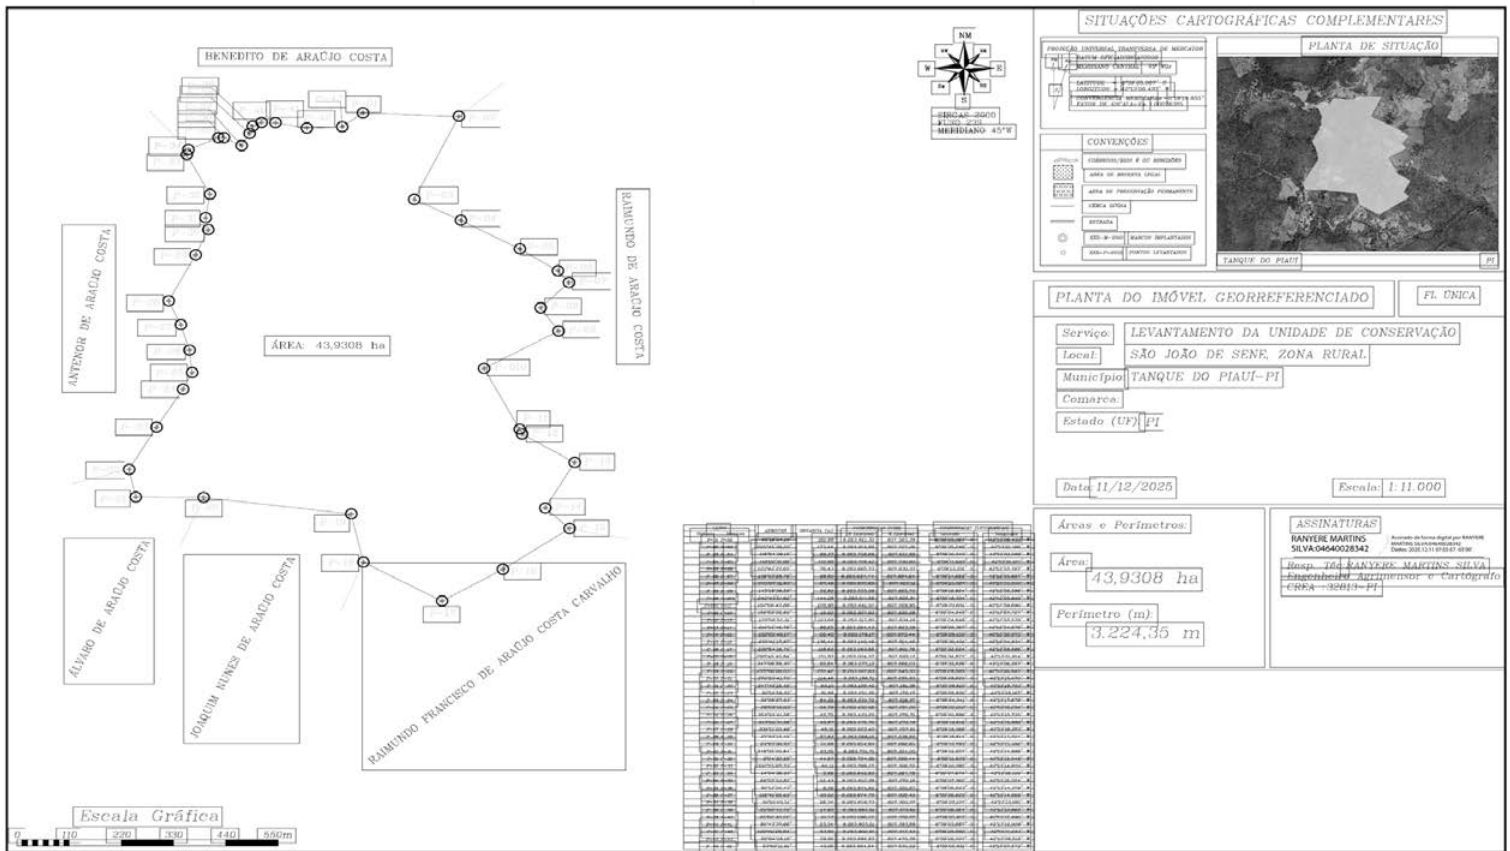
BENEDITO DE ARAÚJO COSTA

NM
N
S
W
E
SIRGAS 2000
FUSO 23S
MERIDIANO 45°W

SITUAÇÕES CARTOGRÁFICAS COMPLEMENTARES

PROJEÇÃO UNIVERSAL TRANSVERSA DE MERCATOR
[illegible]

CONVENÇÕES
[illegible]

PLANTA DE SITUAÇÃO

TANQUE DO PIAUÍ
PI

RAIMUNDO DE ARAÚJO COSTA

ANTENOR DE ARAÚJO COSTA

ÁREA: 43,9308 ha

PLANTA DO IMÓVEL GEORREFERENCIADO
FL. ÚNICA

Serviço: LEVANTAMENTO DA UNIDADE DE CONSERVAÇÃO
Local: SÃO JOÃO DE SENE, ZONA RURAL
Município: TANQUE DO PIAUÍ-PI
Comarca:
Estado (UF): PI

Data: 11/12/2025
Escala: 1: 11.000

ÁLVARO DE ARAÚJO COSTA

JOAQUIM NUNES DE ARAÚJO COSTA

RAIMUNDO FRANCISCO DE ARAÚJO COSTA CARVALHO

Áreas e Perímetros:
Área: 43,9308 ha
Perímetro (m): 3.224,35 m

ASSINATURAS
RANYERE MARTINS SILVA:04640028342
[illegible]
Resp. Téc. RANYERE MARTINS SILVA
Engenheiro Agrimensor e Cartógrafo
CREA - 32813-PI

Escala Gráfica
0 110 220 330 440 550m